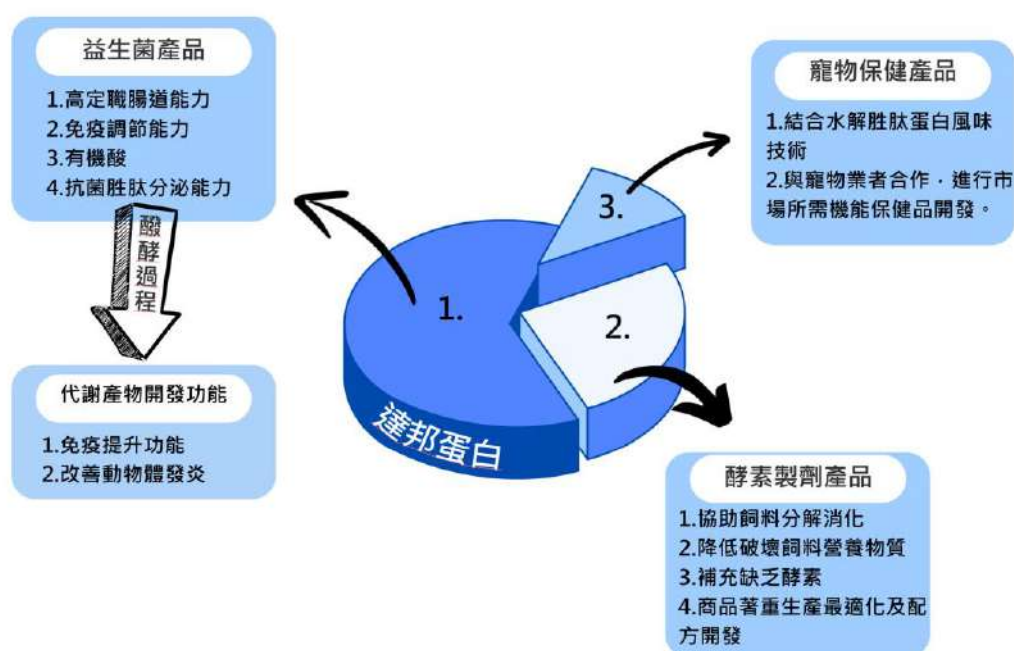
益生菌產品

1.高定職腸道能力
2.免疫調節能力
3.有機酸
4.抗菌胜肽分泌能力

醱酵過程

代謝產物開發功能

1.免疫提升功能
2.改善動物體發炎

寵物保健產品

1.結合水解胜肽蛋白風味技術
2.與寵物業者合作，進行市場所需機能保健品開發。

3.

1.

2.

達邦蛋白

酵素製劑產品

1.協助飼料分解消化
2.降低破壞飼料營養物質
3.補充缺乏酵素
4.商品著重生產最適化及配方開發